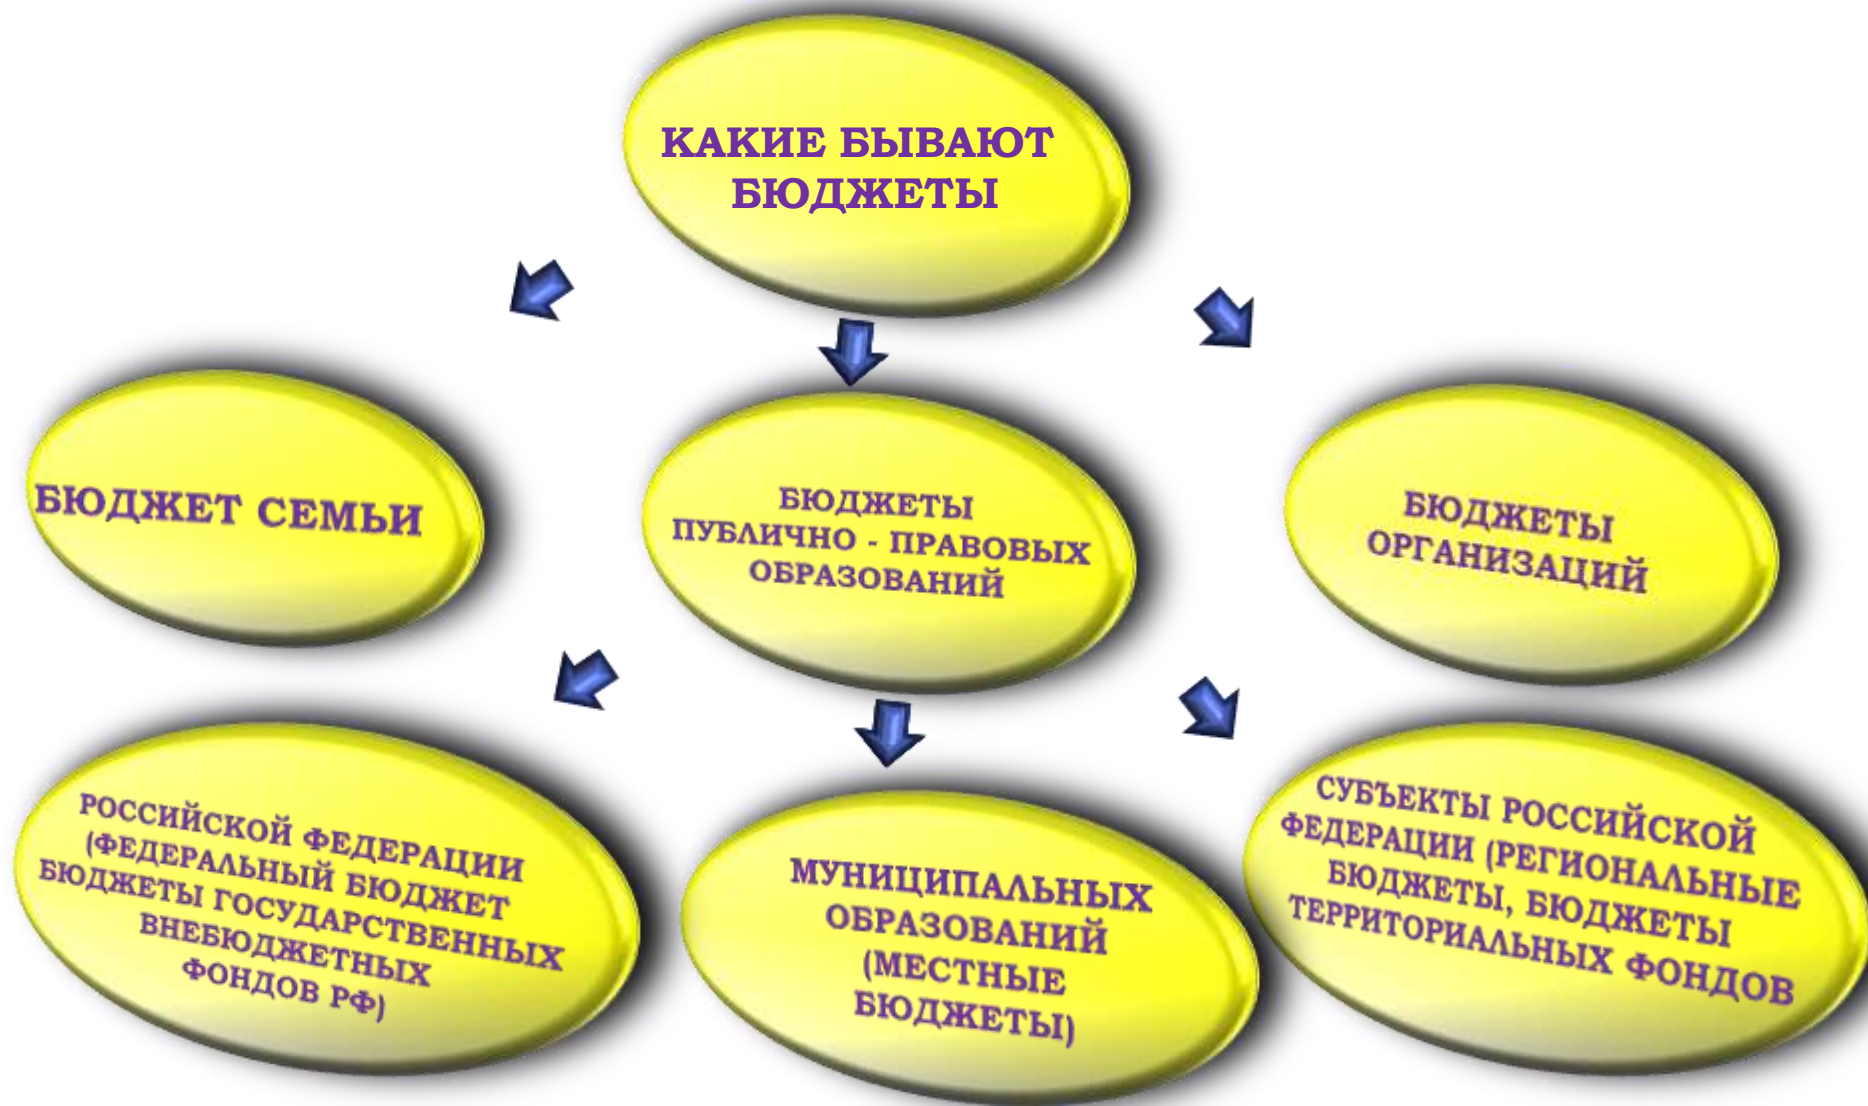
КАКИЕ БЫВАЮТ БЮДЖЕТЫ

БЮДЖЕТ СЕМЬИ

БЮДЖЕТЫ ПУБЛИЧНО - ПРАВОВЫХ ОБРАЗОВАНИЙ

БЮДЖЕТЫ ОРГАНИЗАЦИЙ

РОССИЙСКОЙ ФЕДЕРАЦИИ (ФЕДЕРАЛЬНЫЙ БЮДЖЕТ БЮДЖЕТЫ ГОСУДАРСТВЕННЫХ ВНЕБЮДЖЕТНЫХ ФОНДОВ РФ)

МУНИЦИПАЛЬНЫХ ОБРАЗОВАНИЙ (МЕСТНЫЕ БЮДЖЕТЫ)

СУБЪЕКТЫ РОССИЙСКОЙ ФЕДЕРАЦИИ (РЕГИОНАЛЬНЫЕ БЮДЖЕТЫ, БЮДЖЕТЫ ТЕРРИТОРИАЛЬНЫХ ФОНДОВ